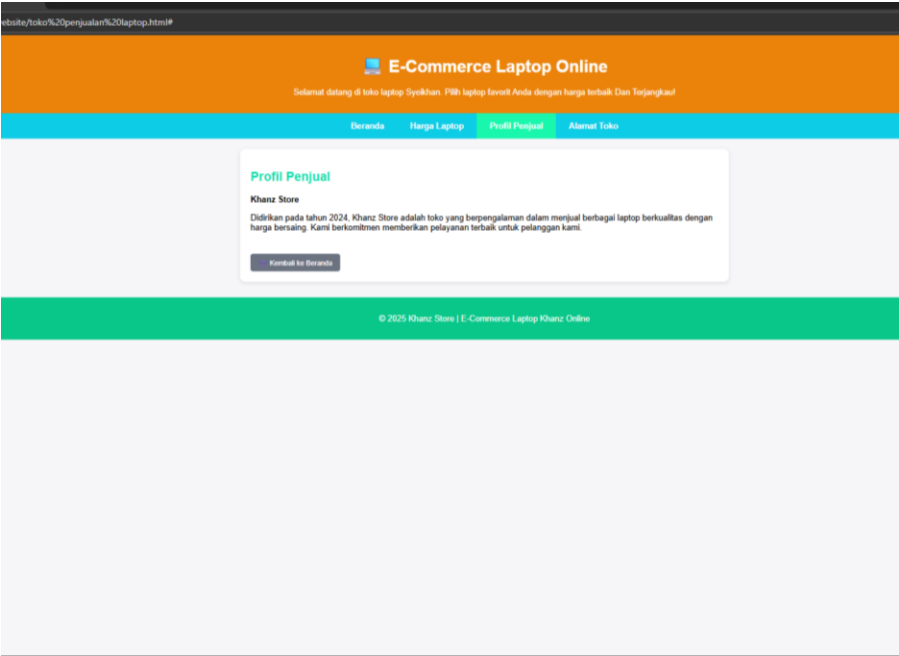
ebsite/toko%20penjualan%20laptop.html#

E-Commerce Laptop Online

Selamat datang di toko laptop Syeikhan. Pilih laptop favorit Anda dengan harga terbaik Dan Terjangkau!

Beranda Harga Laptop Profil Penjual Alamat Toko

Profil Penjual

Khanz Store

Didirikan pada tahun 2024, Khanz Store adalah toko yang berpengalaman dalam menjual berbagai laptop berkualitas dengan harga bersaing. Kami berkomitmen memberikan pelayanan terbaik untuk pelanggan kami.

Kembali ke Beranda

© 2025 Khanz Store | E-Commerce Laptop Khanz Online